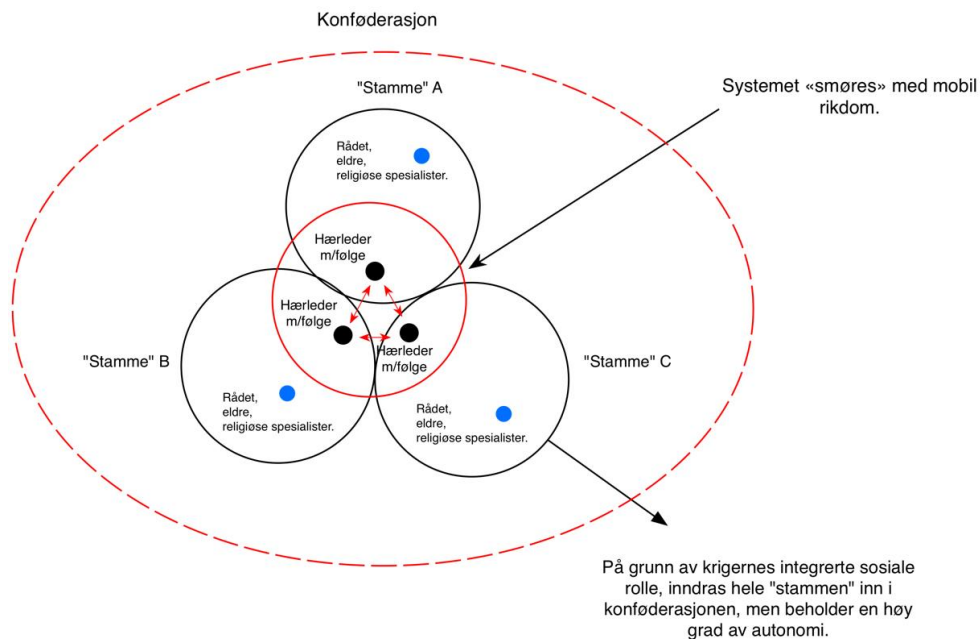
Konføderasjon

"Stamme" A

Systemet «smøres» med mobil rikdom.

Rådet, eldre, religiøse spesialister.

Hærleder m/følge

Hærleder m/følge

Hærleder m/følge

"Stamme" B

"Stamme" C

Rådet, eldre, religiøse spesialister.

Rådet, eldre, religiøse spesialister.

På grunn av krigernes integrerte sosiale rolle, inndras hele "stammen" inn i konføderasjonen, men beholder en høy grad av autonomi.